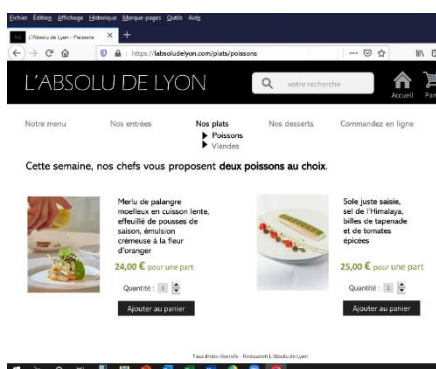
Fichier Édition Affichage Historique Marque-pages Outils Aide

L'Absolu de Lyon - Poissons

https://labsoludelyon.com/plats/poissons

L'ABSOLU DE LYON

votre recherche

Accueil

Pa

Notre menu

Nos entrées

Nos plats

▶ Poissons

▶ Viandes

Nos desserts

Commandez en ligne

Cette semaine, nos chefs vous proposent deux poissons au choix.

Merlu de palangre moelleux en cuisson lente, effeuillé de pousses de saison, émulsion crémeuse à la fleur d'oranger

24,00 € pour une part

Quantité : 1

Ajouter au panier

Sole juste saisie, sel de l'Himalaya, billes de tapenade et de tomates épicées

25,00 € pour une part

Quantité : 1

Ajouter au panier

Tous droits réservés · Restaurant L'Absolu de Lyon